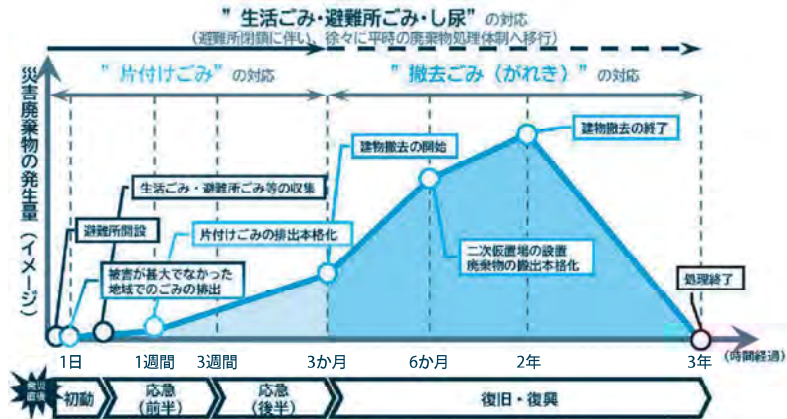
"生活ごみ・避難所ごみ・し尿"の対応
（避難所閉鎖に伴い、徐々に平時の廃棄物処理体制へ移行）

災害廃棄物の発生量（イメージ）

"片付けごみ"の対応

"撤去ごみ（がれき）"の対応

建物撤去の終了

建物撤去の開始

生活ごみ・避難所ごみ等の収集

避難所開設

片付けごみの排出本格化

二次仮置場の設置
廃棄物の搬出本格化

被害が甚大でなかった地域でのごみの排出

処理終了

1日　1週間　3週間　3か月　6か月　2年　3年　（時間経過）

発災直後　初動　応急（前半）　応急（後半）　復旧・復興